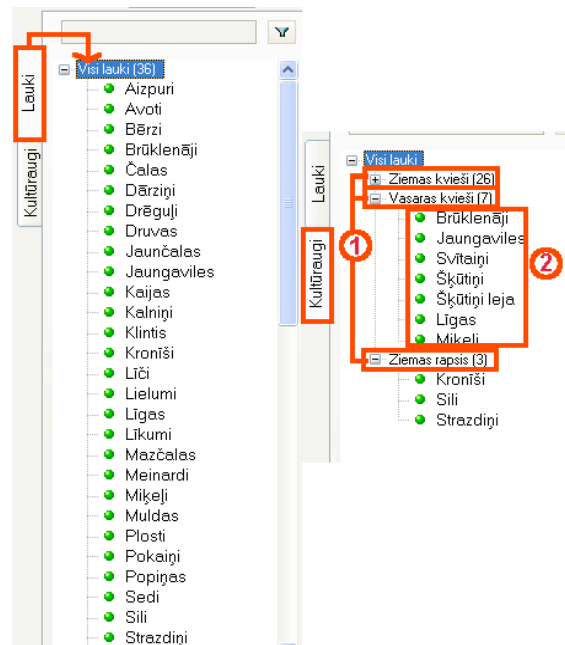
Lauki
Kultūraugi
Visi lauki (36)
Aizpuri
Avoti
Bērzi
Brūklenāji
Čalas
Dārziņi
Drēguļi
Druvas
Jaunčalas
Jaungaviles
Kaijas
Kalniņi
Klintis
Kronīši
Līči
Lielumi
Līgas
Līkumi
Mazčalas
Meinardi
Miķeļi
Muldas
Plosti
Pokaiņi
Popiņas
Sedi
Sili
Strazdiņi

Lauki
Kultūraugi
Visi lauki
Ziemas kvieši (26)
Vasaras kvieši (7)
1
Brūklenāji
Jaungaviles
Svītaiņi
Šķūtiņi
Šķūtiņi leja
Līgas
Miķeļi
2
Ziemas rapsis (3)
Kronīši
Sili
Strazdiņi